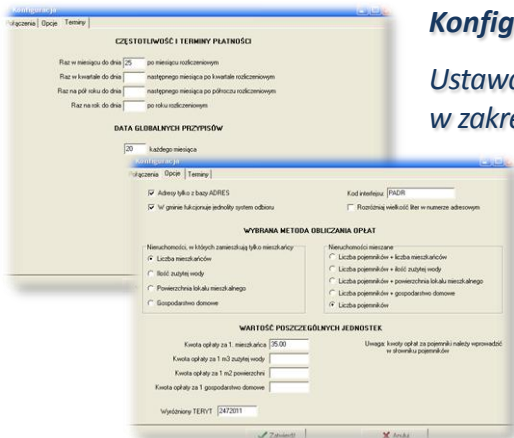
Konfiguracja

Połączenia | Opcje | Terminy

CZĘSTOTLIWOŚĆ I TERMINY PŁATNOŚCI

Raz w miesiącu do dnia 25 po miesiącu rozliczeniowym

Raz w kwartale do dnia następnego miesiąca po kwartale rozliczeniowym

Raz na pół roku do dnia następnego miesiąca po półroczu rozliczeniowym

Raz na rok do dnia po roku rozliczeniowym

DATA GLOBALNYCH PRZYPISÓW

20 każdego miesiąca

Konfig

Ustawa

w zakre

Konfiguracja

Połączenia | Opcje | Terminy

Adresy tylko z bazy ADRES

W gminie funkcjonuje jednolity system odbioru

Kod interfejsu PADR

Rozróżniaj wielkość liter w numerze adresowym

WYBRANA METODA OBLICZANIA OPŁAT

Nieruchomości, w których zamieszkują tylko mieszkańcy

Liczba mieszkańców

Ilość zużytej wody

Powierzchnia lokalu mieszkalnego

Gospodarstwo domowe

Nieruchomości mieszane

Liczba pojemników + liczba mieszkańców

Liczba pojemników + ilość zużytej wody

Liczba pojemników + powierzchnia lokalu mieszkalnego

Liczba pojemników + gospodarstwo domowe

Liczba pojemników

WARTOŚĆ POSZCZEGÓLNYCH JEDNOSTEK

Kwota opłaty za 1. mieszkańca 35.00

Kwota opłaty za 1 m3 zużytej wody

Kwota opłaty za 1 m2 powierzchni

Kwota opłaty za 1 gospodarstwo domowe

Uwaga: kwoty opłat za pojemniki należy wprowadzić w słowniku pojemników

Wyróżniony TERYT 2472011

Zatwierdź

Anuluj